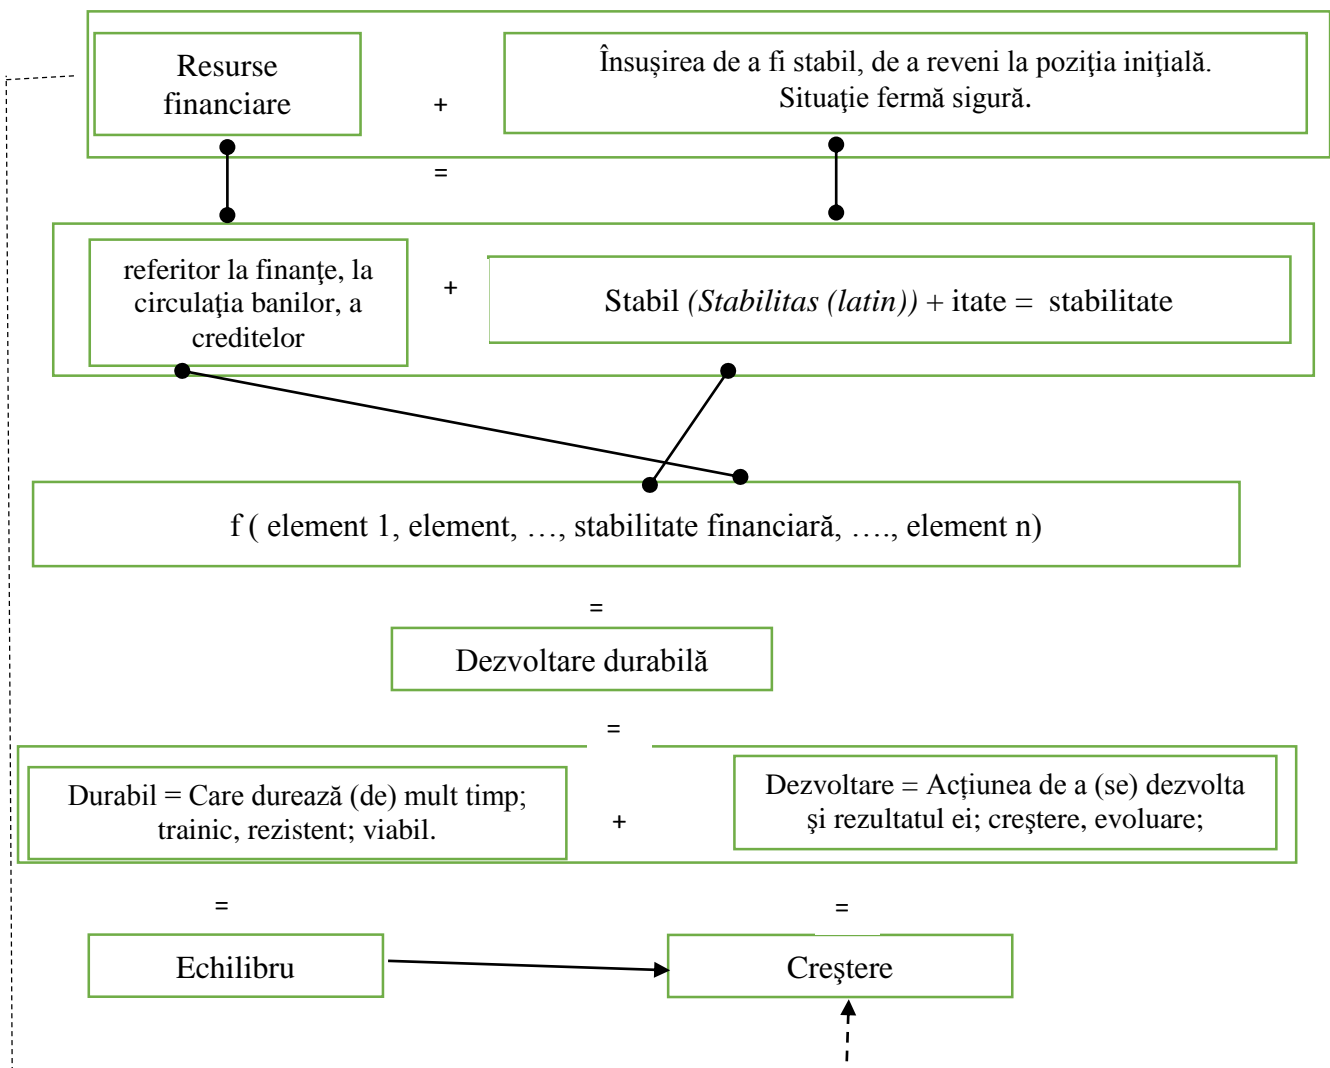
Resurse financiare

+

Însușirea de a fi stabil, de a reveni la poziția inițială. Situație fermă sigură.

=

referitor la finanțe, la circulaţia banilor, a creditelor

+

Stabil *(Stabilitas (latin))* + itate = stabilitate

f ( element 1, element, …, stabilitate financiară, …., element n)

=

Dezvoltare durabilă

=

Durabil = Care durează (de) mult timp; trainic, rezistent; viabil.

+

Dezvoltare = Acțiunea de a (se) dezvolta şi rezultatul ei; creştere, evoluare;

=

=

Echilibru

Creştere